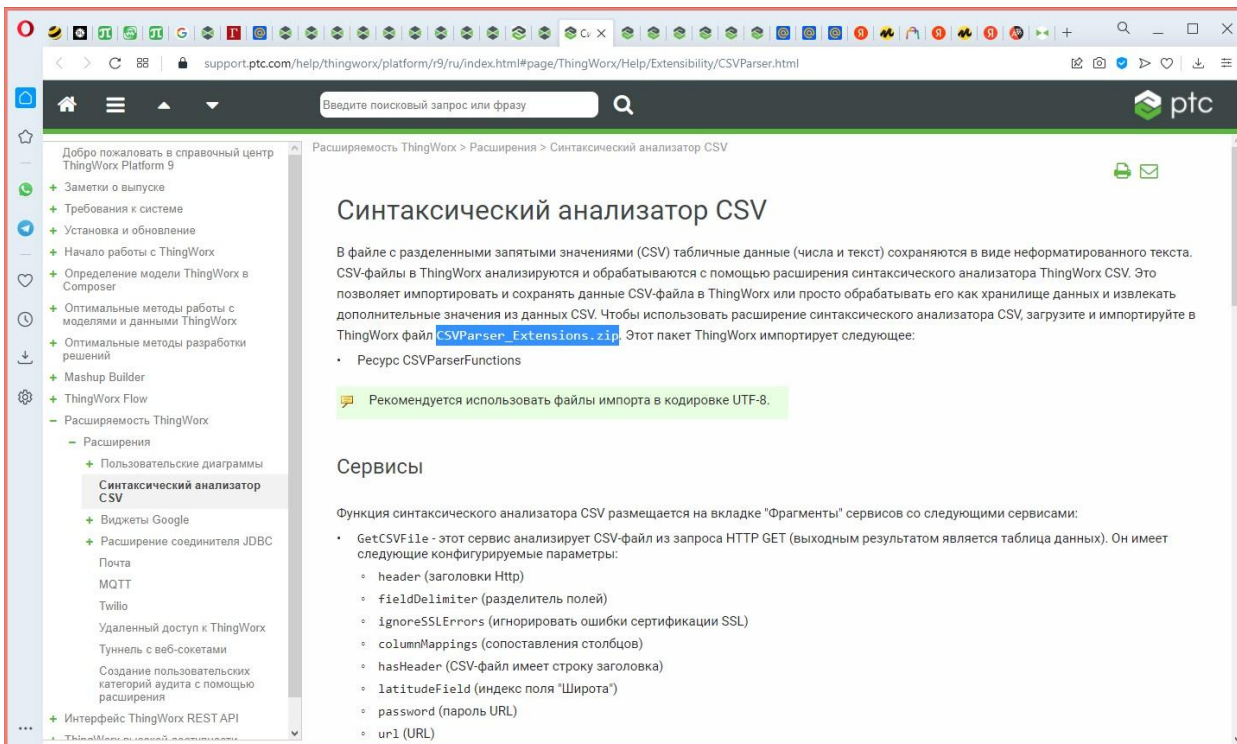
support.ptc.com/help/thingworx/platform/r9/ru/index.html#page/ThingWorx/Help/Extensibility/CSVParser.html

Введите поисковый запрос или фразу

ptc

Добро пожаловать в справочный центр ThingWorx Platform 9
+ Заметки о выпуске
+ Требования к системе
+ Установка и обновление
+ Начало работы с ThingWorx
+ Определение модели ThingWorx в Composer
+ Оптимальные методы работы с моделями и данными ThingWorx
+ Оптимальные методы разработки решений
+ Mashup Builder
+ ThingWorx Flow
− Расширяемость ThingWorx
− Расширения
+ Пользовательские диаграммы
Синтаксический анализатор CSV
+ Виджеты Google
+ Расширение соединителя JDBC
Почта
MQTT
Twilio
Удаленный доступ к ThingWorx
Туннель с веб-сокетами
Создание пользовательских категорий аудита с помощью расширения
+ Интерфейс ThingWorx REST API

Расширяемость ThingWorx > Расширения > Синтаксический анализатор CSV

Синтаксический анализатор CSV

В файле с разделенными запятыми значениями (CSV) табличные данные (числа и текст) сохраняются в виде неформатированного текста. CSV-файлы в ThingWorx анализируются и обрабатываются с помощью расширения синтаксического анализатора ThingWorx CSV. Это позволяет импортировать и сохранять данные CSV-файла в ThingWorx или просто обрабатывать его как хранилище данных и извлекать дополнительные значения из данных CSV. Чтобы использовать расширение синтаксического анализатора CSV, загрузите и импортируйте в ThingWorx файл CSVParser_Extensions.zip. Этот пакет ThingWorx импортирует следующее:

• Ресурс CSVParserFunctions

Рекомендуется использовать файлы импорта в кодировке UTF-8.

Сервисы

Функция синтаксического анализатора CSV размещается на вкладке "Фрагменты" сервисов со следующими сервисами:

• GetCSVFile - этот сервис анализирует CSV-файл из запроса HTTP GET (выходным результатом является таблица данных). Он имеет следующие конфигурируемые параметры:
◦ header (заголовки Http)
◦ fieldDelimiter (разделитель полей)
◦ ignoreSSLErrors (игнорировать ошибки сертификации SSL)
◦ columnMappings (сопоставления столбцов)
◦ hasHeader (CSV-файл имеет строку заголовка)
◦ latitudeField (индекс поля "Широта")
◦ password (пароль URL)
◦ url (URL)